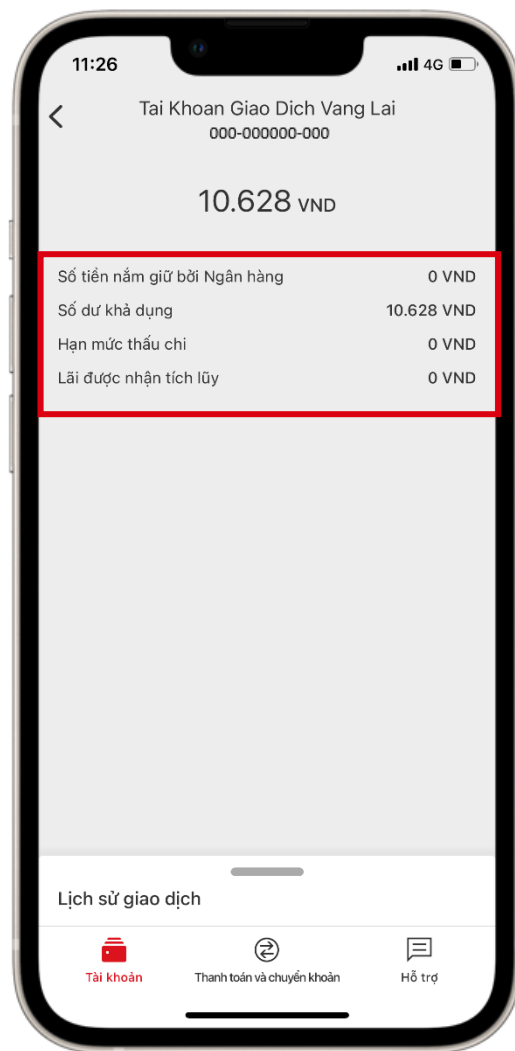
11:26

4G

Tai Khoan Giao Dich Vang Lai
000-000000-000

10.628 VND

| | |
|---|---|
| Số tiền nắm giữ bởi Ngân hàng | 0 VND |
| Số dư khả dụng | 10.628 VND |
| Hạn mức thấu chi | 0 VND |
| Lãi được nhận tích lũy | 0 VND |

Lịch sử giao dịch

Tài khoản
Thanh toán và chuyển khoản
Hỗ trợ